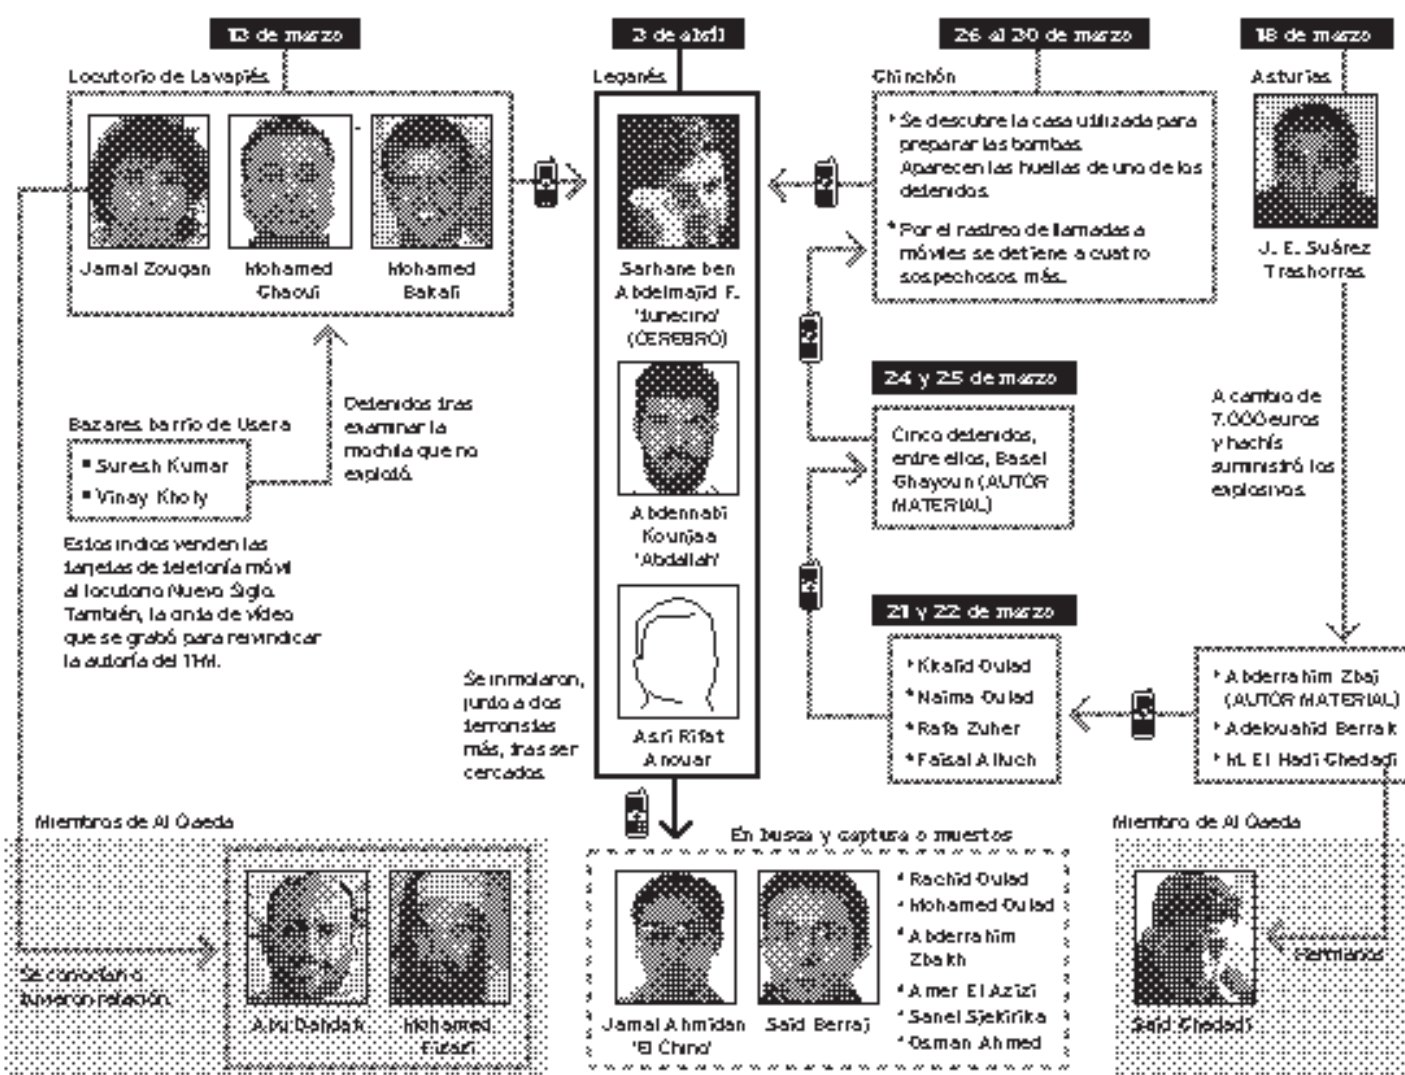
13 de marzo

Locutorio de Lavapiés

Jamal Zougan

Mohamed Chaoui

Mohamed Bakali

Bazares barrio de Usera

* Suresh Kumar
* Vinay Kholy

Detenidos tras examinar la mochila que no explotó.

Estos indios venden las tarjetas de telefonía móvil al locutorio Nuevo Siglo. También, la cinta de vídeo que se grabó para reivindicar la autoría del 11-M.

2 de abril

Leganés

Sarhane ben Abdelmajid F. 'Tunecino' (CEREBRO)

Abdennabi Kounjaa 'Abdallah'

Asri Rifat Anouar

Se inmolaron, junto a dos terroristas más, tras ser cercados.

26 al 30 de marzo

Chinchón

* Se descubre la casa utilizada para preparar las bombas. Aparecen las huellas de uno de los detenidos.

* Por el rastreo de llamadas a móviles se detiene a cuatro sospechosos más.

18 de marzo

Asturias

J. E. Suárez Trashorras

A cambio de 7.000 euros y hachís suministró los explosivos.

24 y 25 de marzo

Cinco detenidos, entre ellos, Basel Ghayoun (AUTOR MATERIAL)

21 y 22 de marzo

* Khalid Oulad
* Naima Oulad
* Rafa Zuher
* Faisal Alluch

* Abderrahim Zbaj (AUTOR MATERIAL)
* Abdelouahid Berrak
* M. El Hadi Chedadi

Miembros de Al Qaeda

Se conocían o tuvieron relación.

Abu Dahdah

Mohamed Fizazi

En busca y captura o muertos

Jamal Ahmidan 'El Chino'

Said Berraj

* Rachid Oulad
* Mohamed Oulad
* Abderrahim Zbakh
* Amer El Azizi
* Sanel Sjekirika
* Osman Ahmed

Miembro de Al Qaeda

Hermanos

Said Chedadi